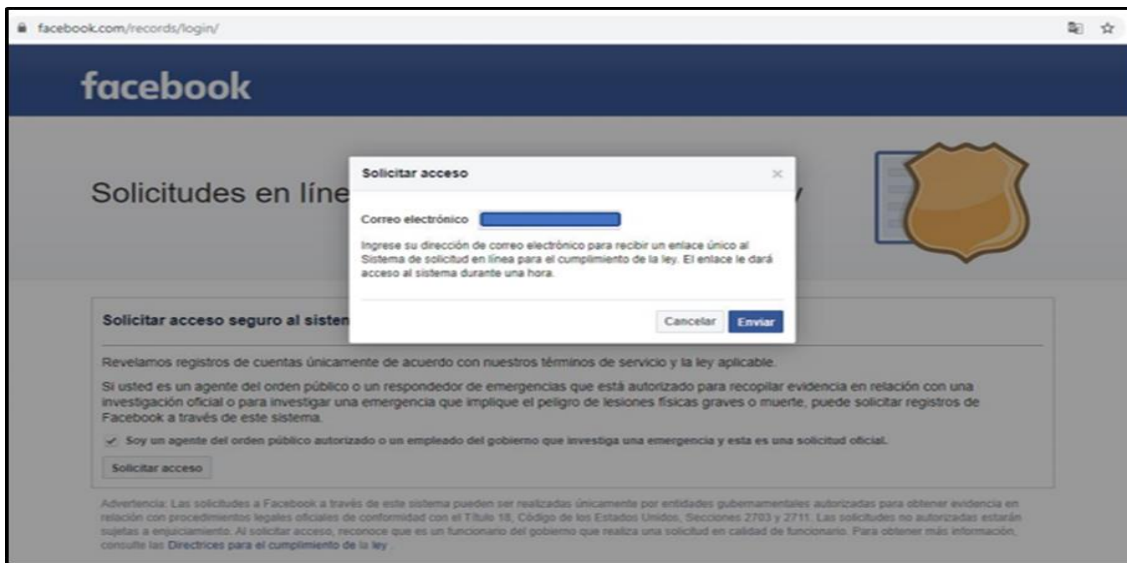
facebook.com/records/login/

facebook

Solicitudes en líne

Solicitar acceso

×

Correo electrónico

Ingrese su dirección de correo electrónico para recibir un enlace único al Sistema de solicitud en línea para el cumplimiento de la ley. El enlace le dará acceso al sistema durante una hora.

Cancelar Enviar

Solicitar acceso seguro al sisten

Revelamos registros de cuentas únicamente de acuerdo con nuestros términos de servicio y la ley aplicable.

Si usted es un agente del orden público o un respondedor de emergencias que está autorizado para recopilar evidencia en relación con una investigación oficial o para investigar una emergencia que implique el peligro de lesiones físicas graves o muerte, puede solicitar registros de Facebook a través de este sistema.

Soy un agente del orden público autorizado o un empleado del gobierno que investiga una emergencia y esta es una solicitud oficial.

Solicitar acceso

Advertencia: Las solicitudes a Facebook a través de este sistema pueden ser realizadas únicamente por entidades gubernamentales autorizadas para obtener evidencia en relación con procedimientos legales oficiales de conformidad con el Título 18, Código de los Estados Unidos, Secciones 2703 y 2711. Las solicitudes no autorizadas estarán sujetas a enjuiciamiento. Al solicitar acceso, reconoce que es un funcionario del gobierno que realiza una solicitud en calidad de funcionario. Para obtener más información, consulte las Directrices para el cumplimiento de la ley.